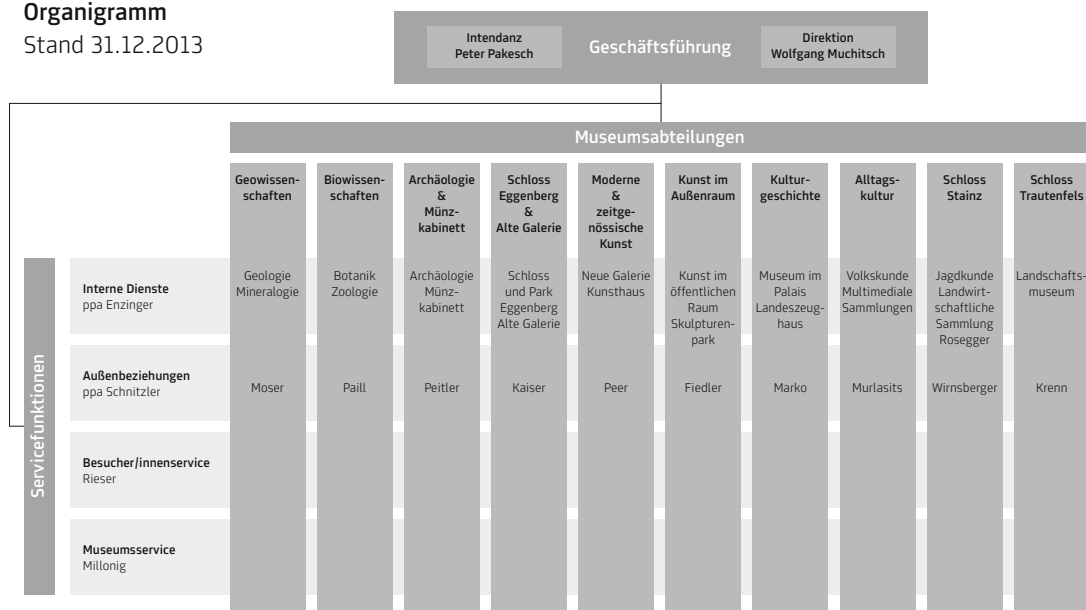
Organigramm
Stand 31.12.2013

Intendanz
Peter Pakesch

Geschäftsführung

Direktion
Wolfgang Muchitsch

Museumsabteilungen

| | Geowissenschaften | Biowissenschaften | Archäologie & Münzkabinett | Schloss Eggenberg & Alte Galerie | Moderne & zeitgenössische Kunst | Kunst im Außenraum | Kulturgeschichte | Alltagskultur | Schloss Stainz | Schloss Trautenfels |
|---|---|---|---|---|---|---|---|---|---|---|
| Interne Dienste ppa Enzinger | Geologie Mineralogie | Botanik Zoologie | Archäologie Münzkabinett | Schloss und Park Eggenberg Alte Galerie | Neue Galerie Kunsthaus | Kunst im öffentlichen Raum Skulpturenpark | Museum im Palais Landeszeughaus | Volkskunde Multimediale Sammlungen | Jagdkunde Landwirtschaftliche Sammlung Rosegger | Landschaftsmuseum |
| Außenbeziehungen ppa Schnitzler | Moser | Paill | Peitler | Kaiser | Peer | Fiedler | Marko | Murlasits | Wirnsberger | Krenn |
| Besucher/innenservice Rieser | | | | | | | | | | |
| Museumsservice Millonig | | | | | | | | | | |

Servicefunktionen